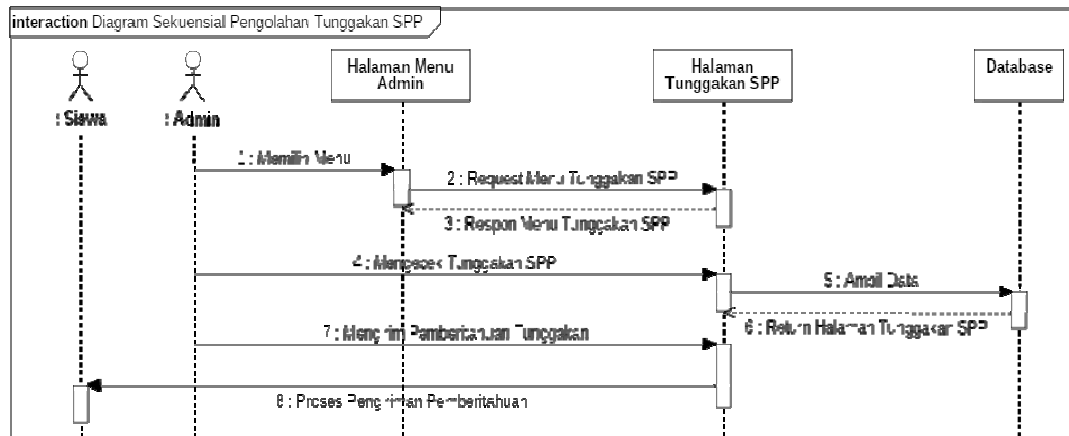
interaction Diagram Sekuensial Pengolahan Tunggakan SPP

: Siswa

: Admin

Halaman Menu Admin

Halaman Tunggakan SPP

Database

1 : Memilih Menu

2 : Request Menu Tunggakan SPP

3 : Respon Menu Tunggakan SPP

4 : Mengecek Tunggakan SPP

5 : Ambil Data

6 : Return Halaman Tunggakan SPP

7 : Mengirim Pemberitahuan Tunggakan

8 : Proses Pengiriman Pemberitahuan